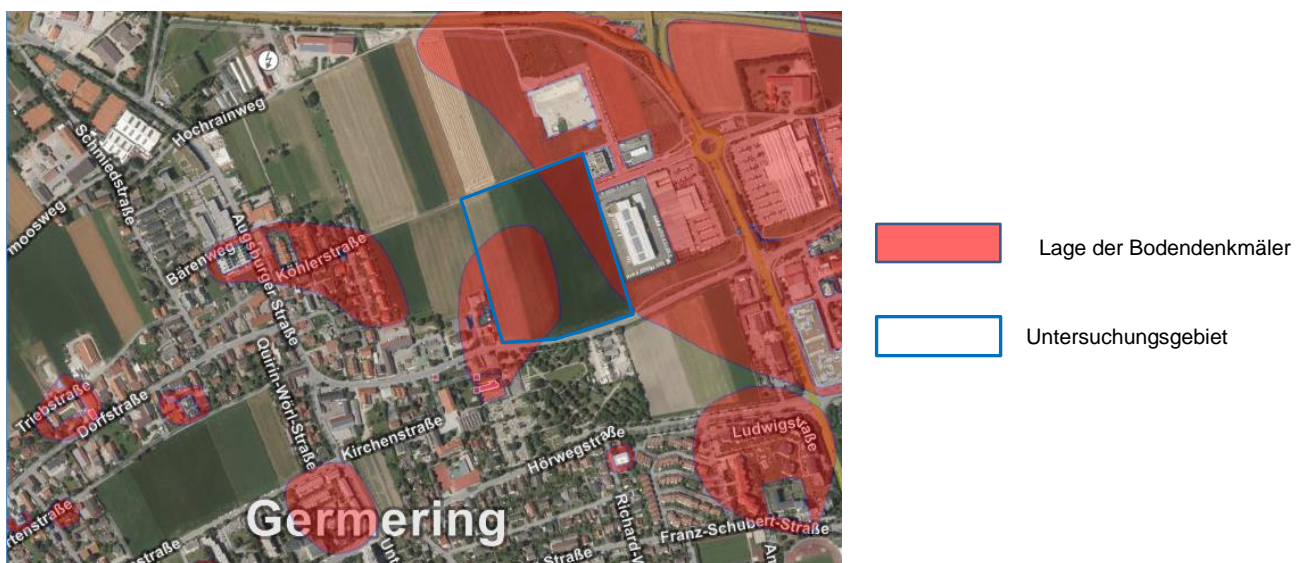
Hochrainweg
Schmiedstraße
moosweg
Bärenweg
Augsburger Straße
Kohlerstraße
Quirin-Wörl-Straße
Triebstraße
Dorfstraße
Kirchenstraße
Hörwegstraße
Richard-W
Ludwigstraße
Franz-Schubert-Straße
Germering
tenstraße
straße
Straße
Un
An

Lage der Bodendenkmäler

Untersuchungsgebiet